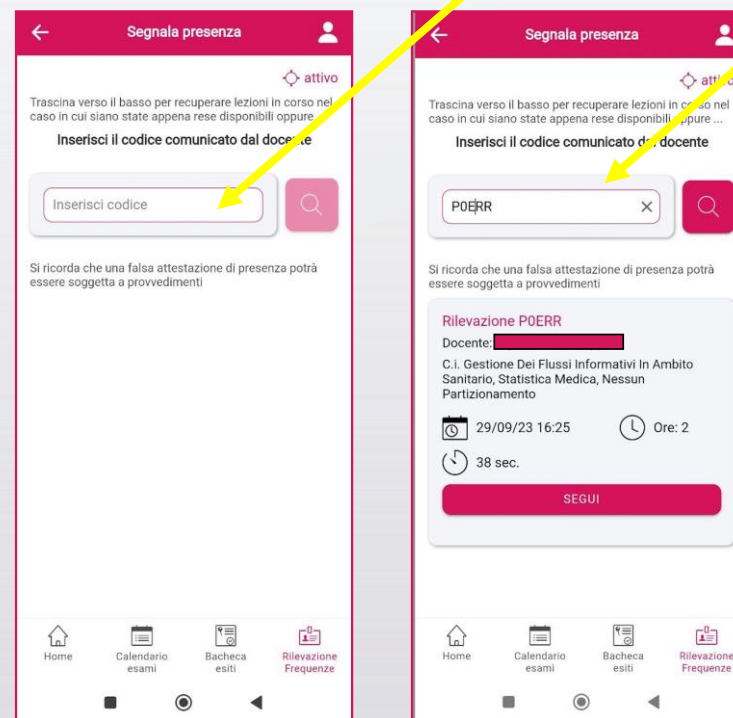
Segnala presenza

attivo

Trascina verso il basso per recuperare lezioni in corso nel caso in cui siano state appena rese disponibili oppure

Inserisci il codice comunicato dal docente

Inserisci codice

Si ricorda che una falsa attestazione di presenza potrà essere soggetta a provvedimenti

Home | Calendario esami | Bacheca esiti | Rilevazione Frequenze

Segnala presenza

attivo

Trascina verso il basso per recuperare lezioni in corso nel caso in cui siano state appena rese disponibili oppure ...

Inserisci il codice comunicato dal docente

P0ERR

Si ricorda che una falsa attestazione di presenza potrà essere soggetta a provvedimenti

Rilevazione P0ERR

Docente:

C.i. Gestione Dei Flussi Informativi In Ambito Sanitario, Statistica Medica, Nessun Partizionamento

29/09/23 16:25

Ore: 2

38 sec.

SEGUI

Home | Calendario esami | Bacheca esiti | Rilevazione Frequenze